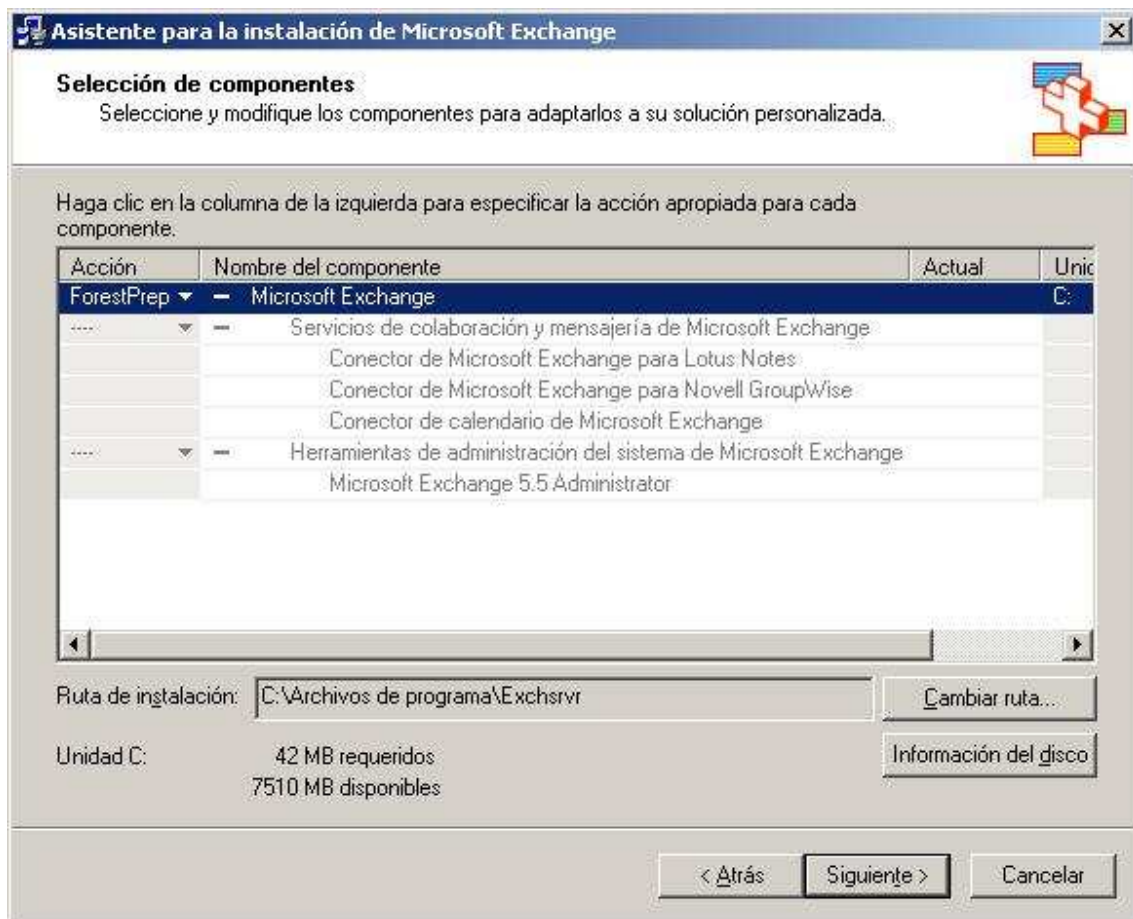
Asistente para la instalación de Microsoft Exchange

Selección de componentes
Seleccione y modifique los componentes para adaptarlos a su solución personalizada.

Haga clic en la columna de la izquierda para especificar la acción apropiada para cada componente.

| Acción | Nombre del componente | Actual | Unic |
|---|---|---|---|
| ForestPrep | Microsoft Exchange | | C: |
| ---- | Servicios de colaboración y mensajería de Microsoft Exchange | | |
| | Conector de Microsoft Exchange para Lotus Notes | | |
| | Conector de Microsoft Exchange para Novell GroupWise | | |
| | Conector de calendario de Microsoft Exchange | | |
| ---- | Herramientas de administración del sistema de Microsoft Exchange | | |
| | Microsoft Exchange 5.5 Administrator | | |

Ruta de instalación: C:\Archivos de programa\Exchsrvr

Cambiar ruta...

Unidad C: 42 MB requeridos
7510 MB disponibles

Información del disco

< Atrás Siguiente > Cancelar